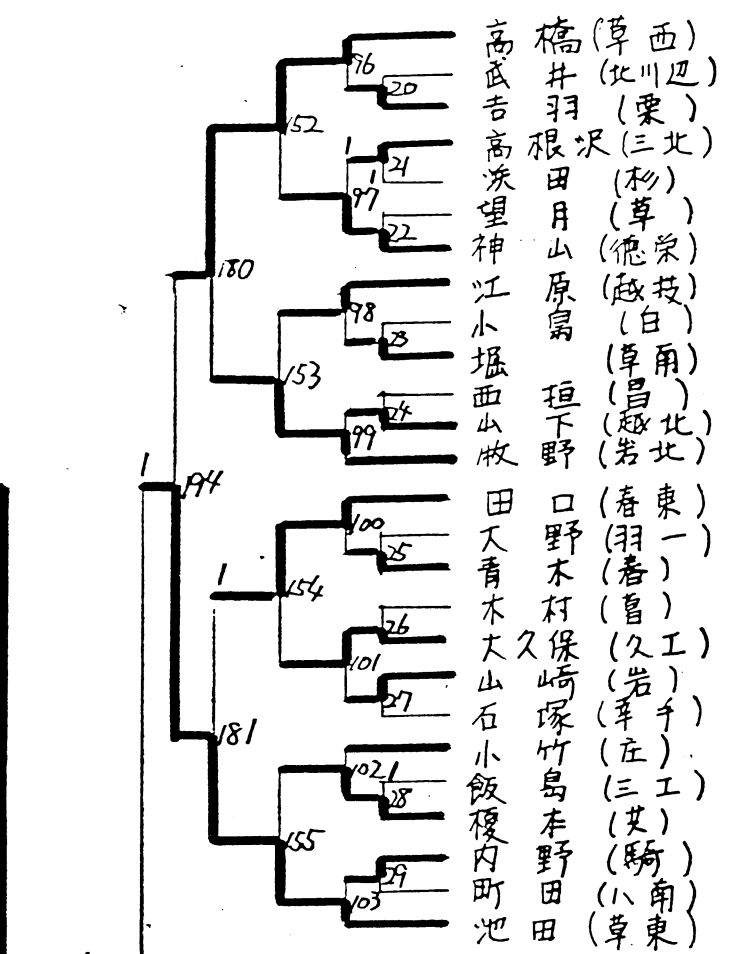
高橋（草西）
武井（北川辺）
吉羽（粟）
高根沢（三北）
浜田（杉）
望月（草）
神山（徳栄）
江原（越技）
小島（白）
堀（草南）
西垣（昌）
山下（越北）
牧野（岩北）
田口（春東）
大野（羽一）
青木（春）
木村（昌）
大久保（久工）
山崎（岩）
石塚（羊手）
小竹（庄）
飯島（三工）
榎本（共）
内野（騎）
町田（八南）
池田（草東）

96
20
152
1
21
1
97
22
180
98
23
153
24
99
1
194
100
25
1
154
26
101
27
181
102
1
28
155
29
103